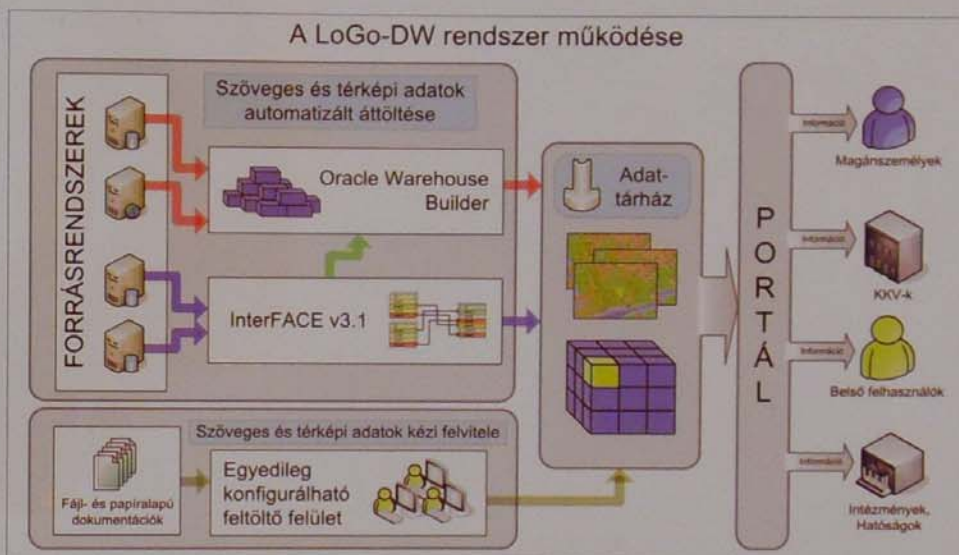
A LoGo-DW rendszer működése

FORRÁSRENDSZEREK

Szöveges és térképi adatok automatizált áttöltése

Oracle Warehouse Builder

InterFACE v3.1

Adat-tárház

PORTÁL

Információ

Magánszemélyek

Információ

KKV-k

Információ

Belső felhasználók

Információ

Intézmények, Hatóságok

Szöveges és térképi adatok kézi felvitele

Fájl- és papíralapú dokumentációk

Egyedileg konfigurálható feltöltő felület